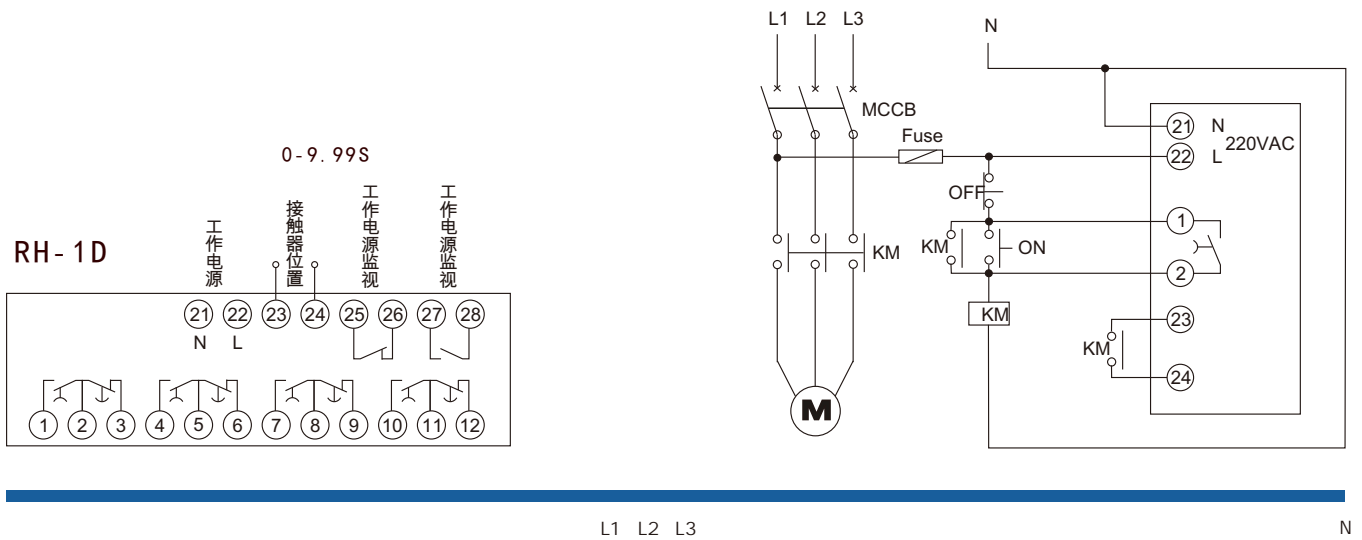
0-9.99S

RH-1D

工作电源

接触器位置

工作电源监视

工作电源监视

21 22 23 24 25 26 27 28

N L

1 2 3 4 5 6 7 8 9 10 11 12

L1 L2 L3

N

MCCB

Fuse

21 N
22 L 220VAC

OFF

1

KM ON

2

KM

KM

KM

23

24

M

L1 L2 L3

N